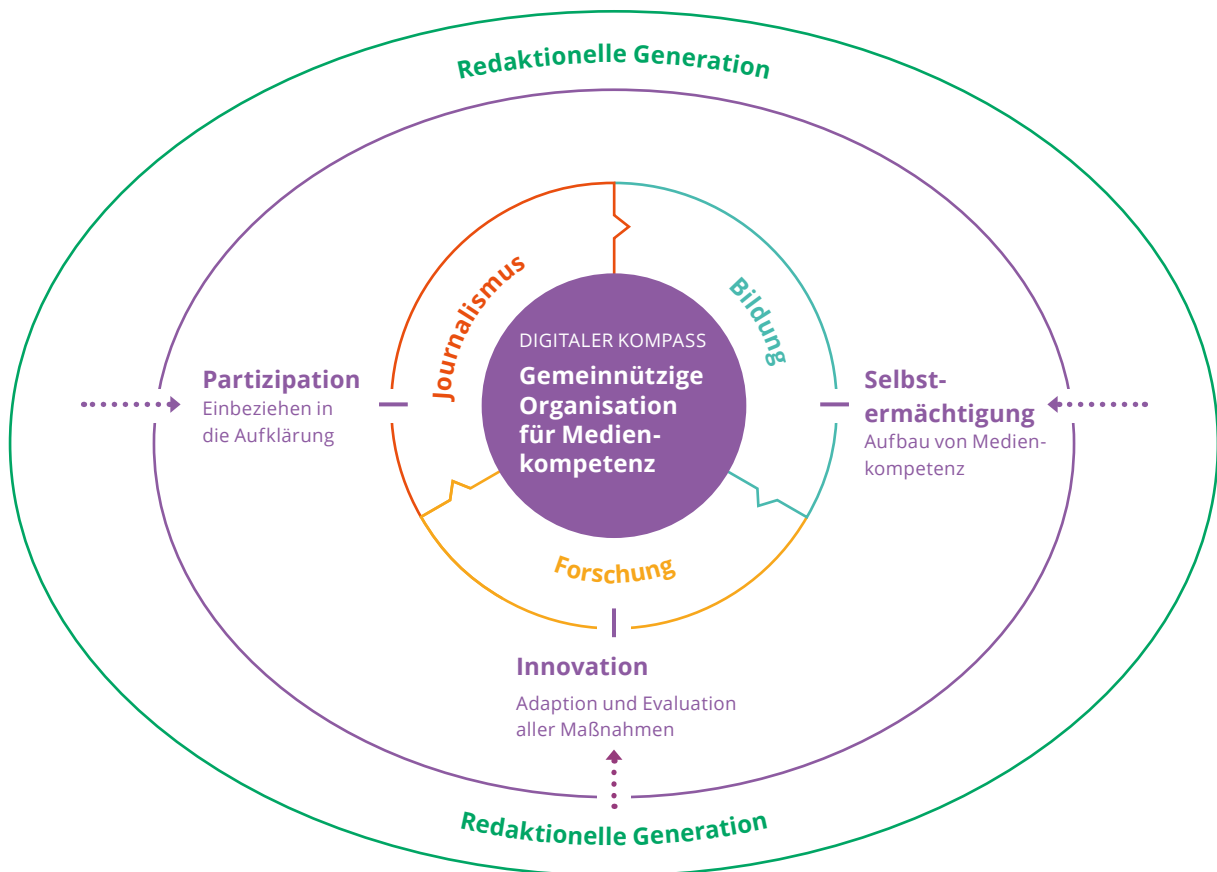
Redaktionelle Generation

Journalismus

Bildung

DIGITALER KOMPASS

Gemeinnützige Organisation für Medienkompetenz

Partizipation
Einbeziehen in die Aufklärung

Selbstermächtigung
Aufbau von Medienkompetenz

Forschung

Innovation
Adaption und Evaluation aller Maßnahmen

Redaktionelle Generation